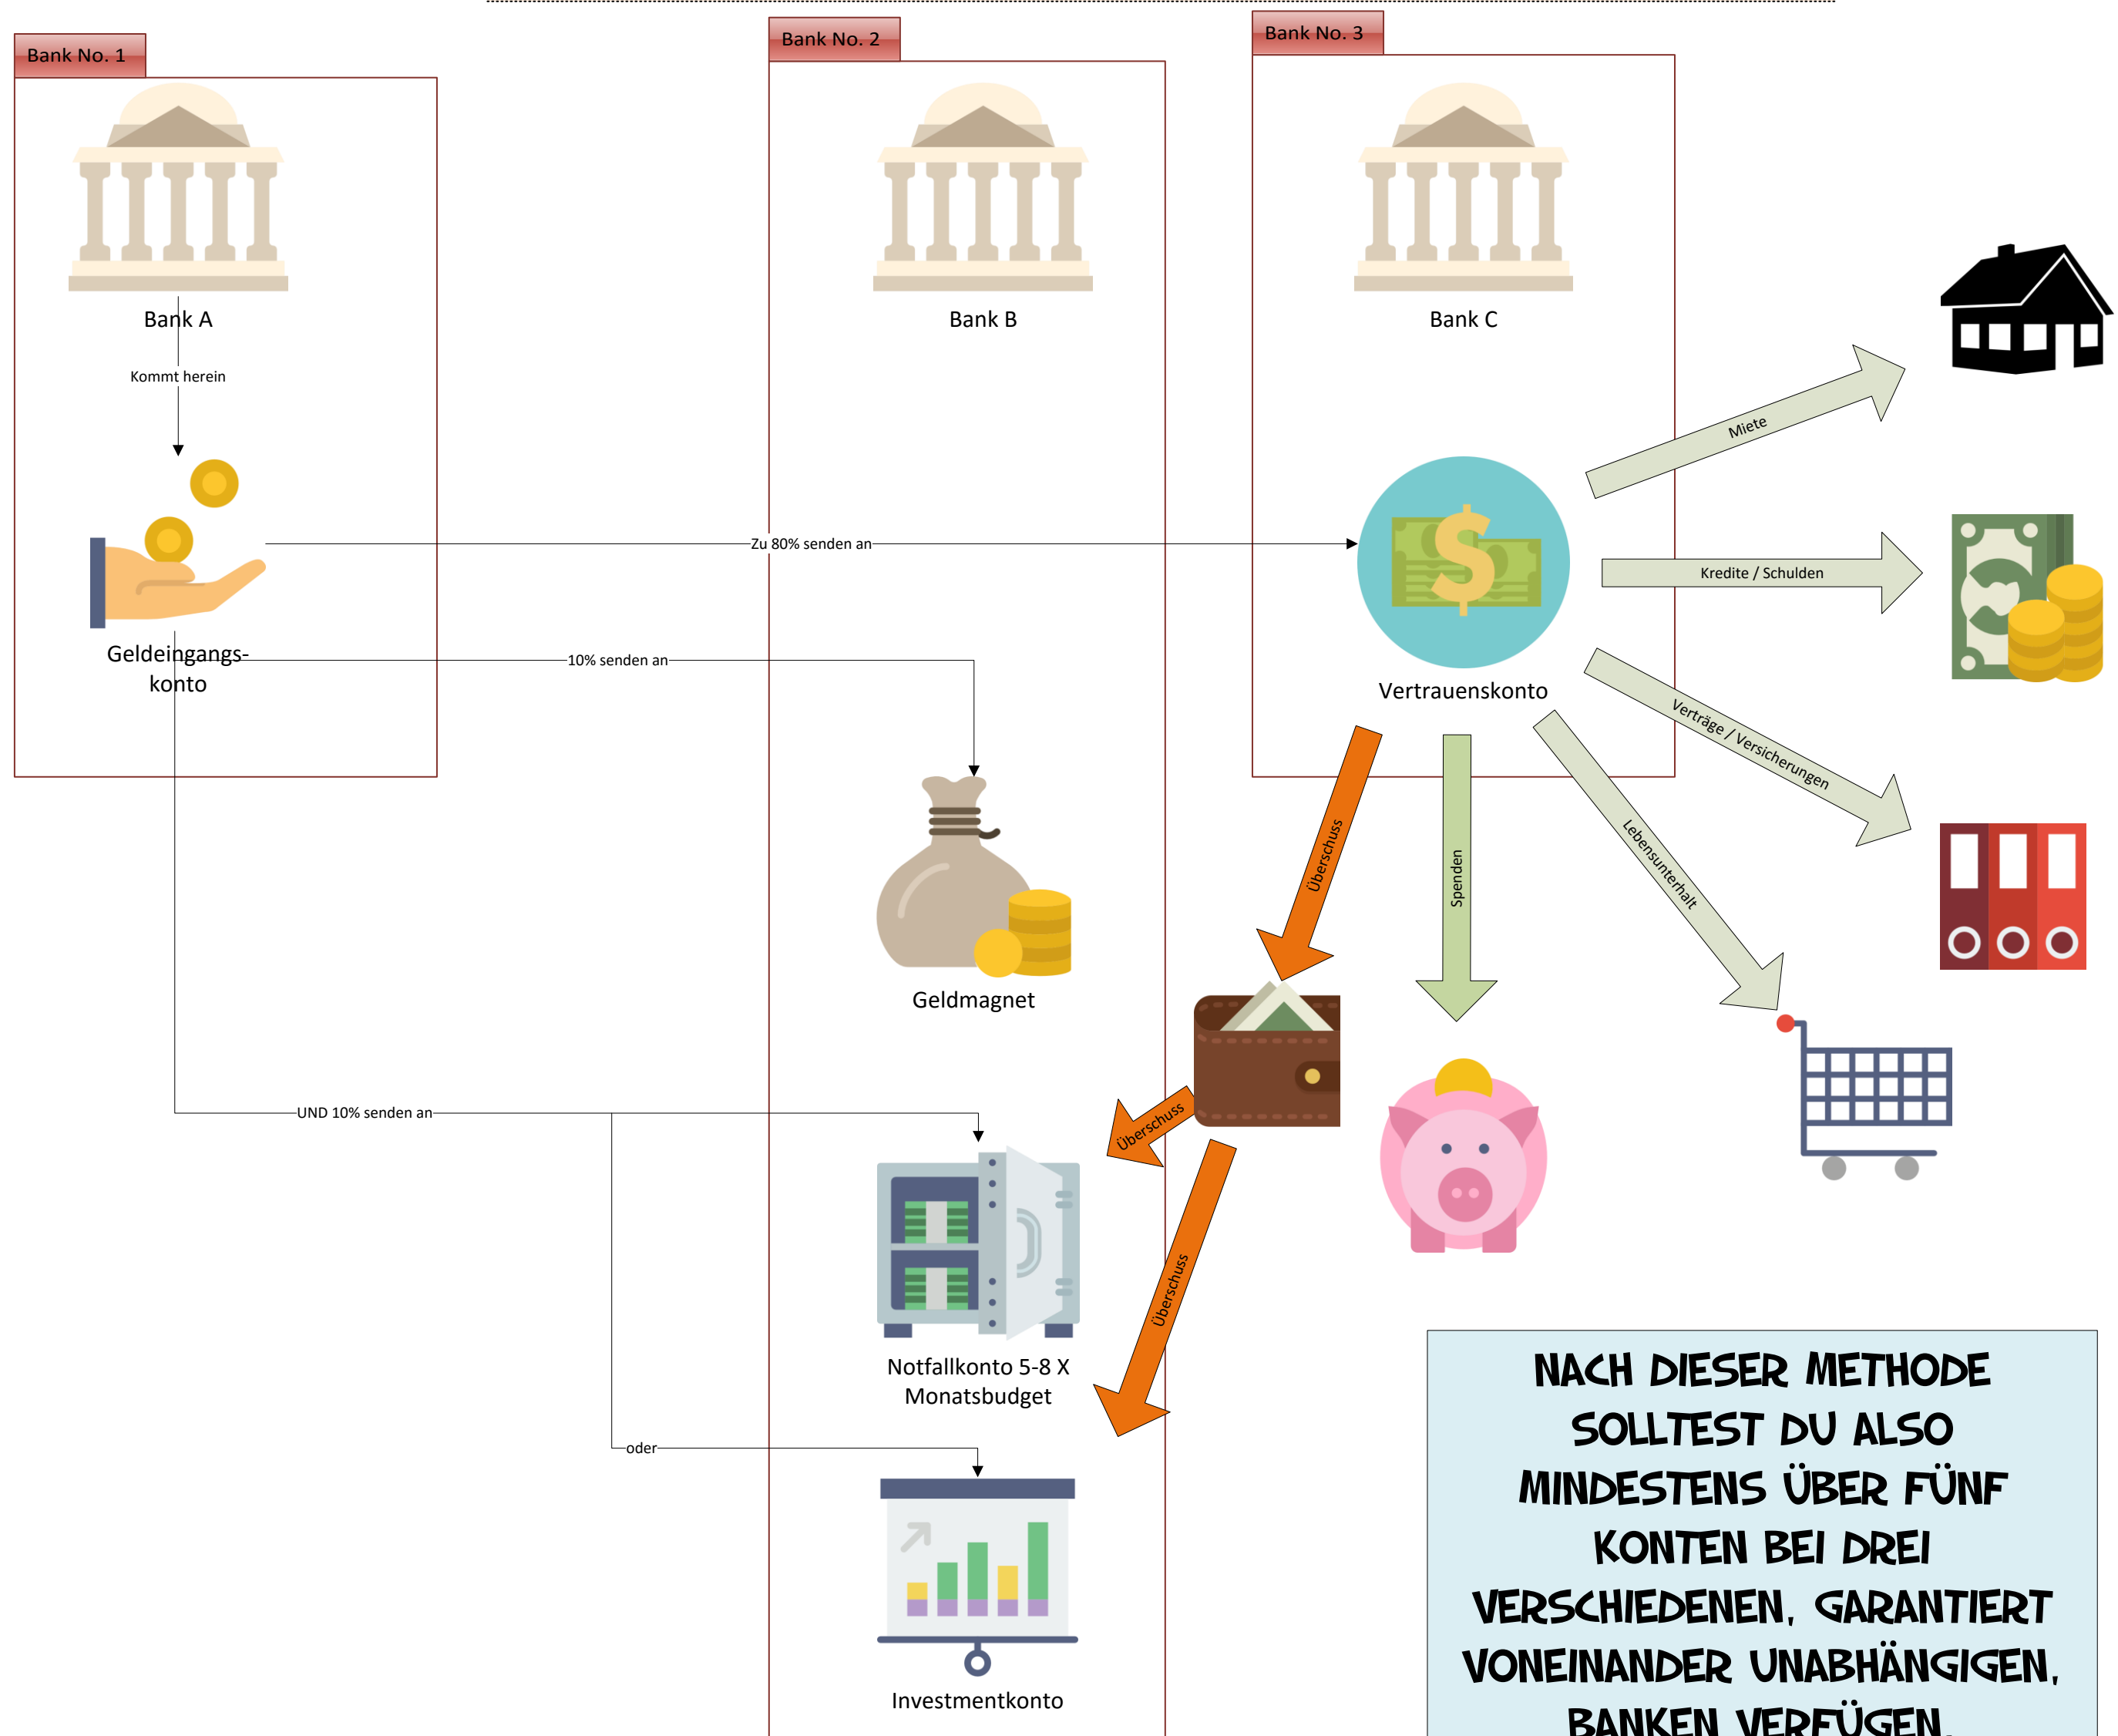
Bank No. 1

Bank No. 2

Bank No. 3

Bank A

Bank B

Bank C

Kommt herein

Geldeingangskonto

Zu 80% senden an

Vertrauenskonto

10% senden an

Geldmagnet

Miete

Kredite / Schulden

Verträge / Versicherungen

Lebensunterhalt

Spenden

Überschuss

Überschuss

Überschuss

UND 10% senden an

Notfallkonto 5-8 X Monatsbudget

oder

Investmentkonto

NACH DIESER METHODE SOLLTEST DU ALSO MINDESTENS ÜBER FÜNF KONTEN BEI DREI VERSCHIEDENEN, GARANTIERT VONEINANDER UNABHÄNGIGEN, BANKEN VERFÜGEN.